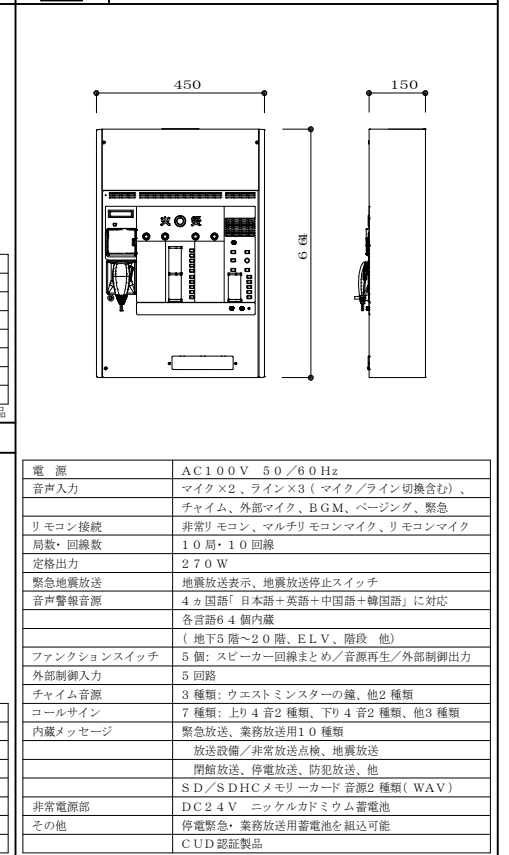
450

150

661

火 災

| 電 源 | AC100V 50/60Hz |
|---|---|
| 音声入力 | マイク×2、ライン×3 ( マイク/ライン切換含む) 、 |
| | チャイム、外部マイク、BGM、ページング、緊急 |
| リモコン接続 | 非常リモコン、マルチリモコンマイク、リモコンマイク |
| 局数・回線数 | 10局・10回線 |
| 定格出力 | 270W |
| 緊急地震放送 | 地震放送表示、地震放送停止スイッチ |
| 音声警報音源 | 4ヵ国語「日本語+英語+中国語+韓国語」に対応 |
| | 各言語64個内蔵 |
| | ( 地下5階~20階、ELV、階段 他) |
| ファンクションスイッチ | 5個: スピーカー回線まとめ/音源再生/外部制御出力 |
| 外部制御入力 | 5回路 |
| チャイム音源 | 3種類: ウエストミンスターの鐘、他2種類 |
| コールサイン | 7種類: 上り4音2種類、下り4音2種類、他3種類 |
| 内蔵メッセージ | 緊急放送、業務放送用10種類 |
| | 放送設備/非常放送点検、地震放送 |
| | 閉館放送、停電放送、防犯放送、他 |
| | SD/SDHCメモリーカード 音源2種類( WAV) |
| 非常電源部 | DC24V ニッケルカドミウム蓄電池 |
| その他 | 停電緊急・業務放送用蓄電池を組込可能 |
| | CUD認証製品 |